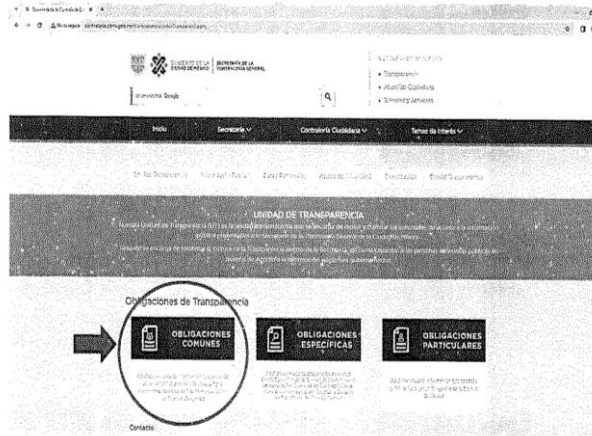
GOBIERNO DE LA CIUDAD DE MÉXICO | SECRETARÍA DE LA CONTRALORÍA GENERAL

Inicio Secretaría Contraloría Ciudadana Temas de Interés

UNIDAD DE TRANSPARENCIA

Obligaciones de Transparencia

OBLIGACIONES COMUNES

OBLIGACIONES ESPECÍFICAS

OBLIGACIONES PARTICULARES

Contacto